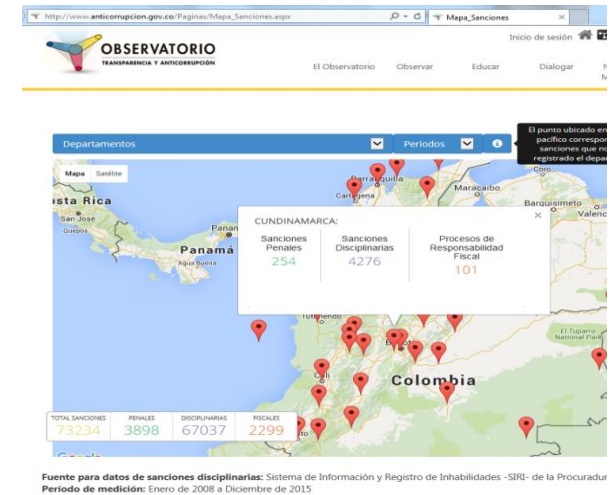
http://www.anticorrupcion.gov.co/Paginas/Mapa_Sanciones.aspx
Mapa_Sanciones ×

OBSERVATORIO
TRANSPARENCIA Y ANTICORRUPCIÓN

Inicio de sesión

El Observatorio   Observar   Educar   Dialogar   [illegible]

Departamentos   Periodos

El punto ubicado en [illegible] pacífico correspon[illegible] sanciones que no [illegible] registrado el depar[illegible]

Mapa   Satélite

sta Rica
San José
Quepos
Panamá
Agua Buena
Barranquilla
Cartagena
Maracaibo
Barquisimeto
Valenc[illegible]
Coro
Colombia
El Tuparro National Park
Cali

CUNDINAMARCA:

| Sanciones Penales | Sanciones Disciplinarias | Procesos de Responsabilidad Fiscal |
|---|---|---|
| 254 | 4276 | 101 |

| TOTAL SANCIONES | PENALES | DISCIPLINARIAS | FISCALES |
|---|---|---|---|
| 73234 | 3898 | 67037 | 2299 |

Google

Fuente para datos de sanciones disciplinarias: Sistema de Información y Registro de Inhabilidades -SIRI- de la Procuradu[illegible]
Período de medición: Enero de 2008 a Diciembre de 2015